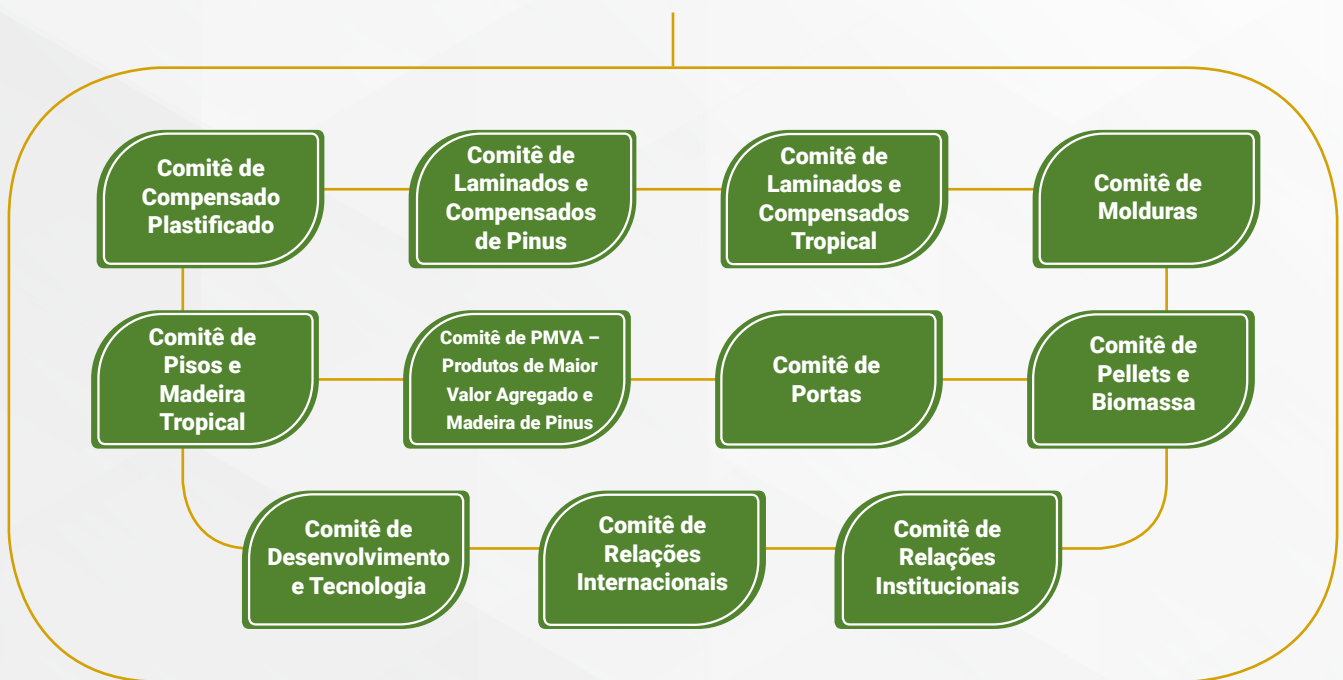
Comitê de Compensado Plastificado

Comitê de Laminados e Compensados de Pinus

Comitê de Laminados e Compensados Tropical

Comitê de Molduras

Comitê de Pisos e Madeira Tropical

Comitê de PMVA – Produtos de Maior Valor Agregado e Madeira de Pinus

Comitê de Portas

Comitê de Pellets e Biomassa

Comitê de Desenvolvimento e Tecnologia

Comitê de Relações Internacionais

Comitê de Relações Institucionais